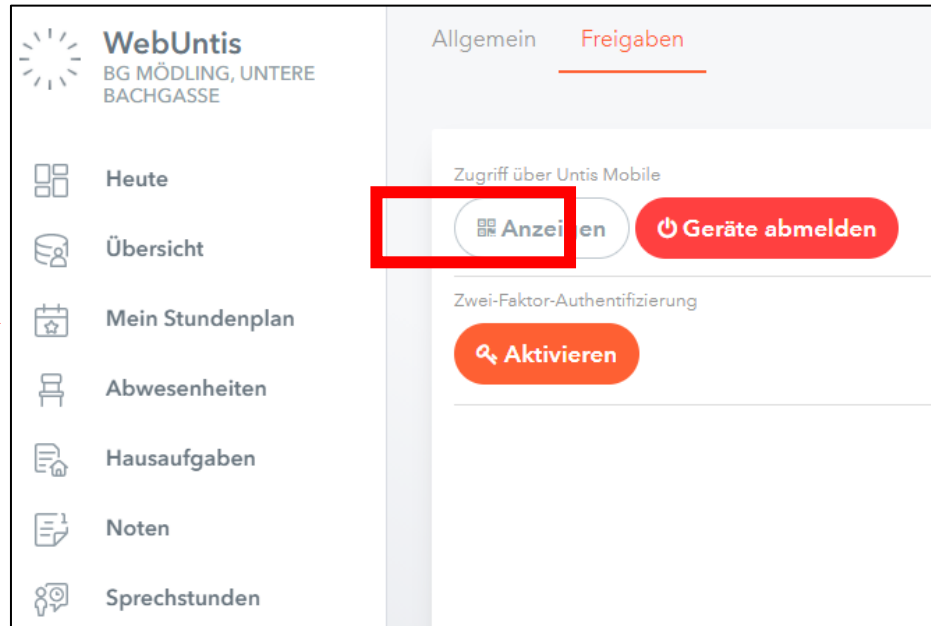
WebUntis
BG MÖDLING, UNTERE BACHGASSE

Heute

Übersicht

Mein Stundenplan

Abwesenheiten

Hausaufgaben

Noten

Sprechstunden

Allgemein Freigaben

Zugriff über Untis Mobile

Anzeigen

Geräte abmelden

Zwei-Faktor-Authentifizierung

Aktivieren